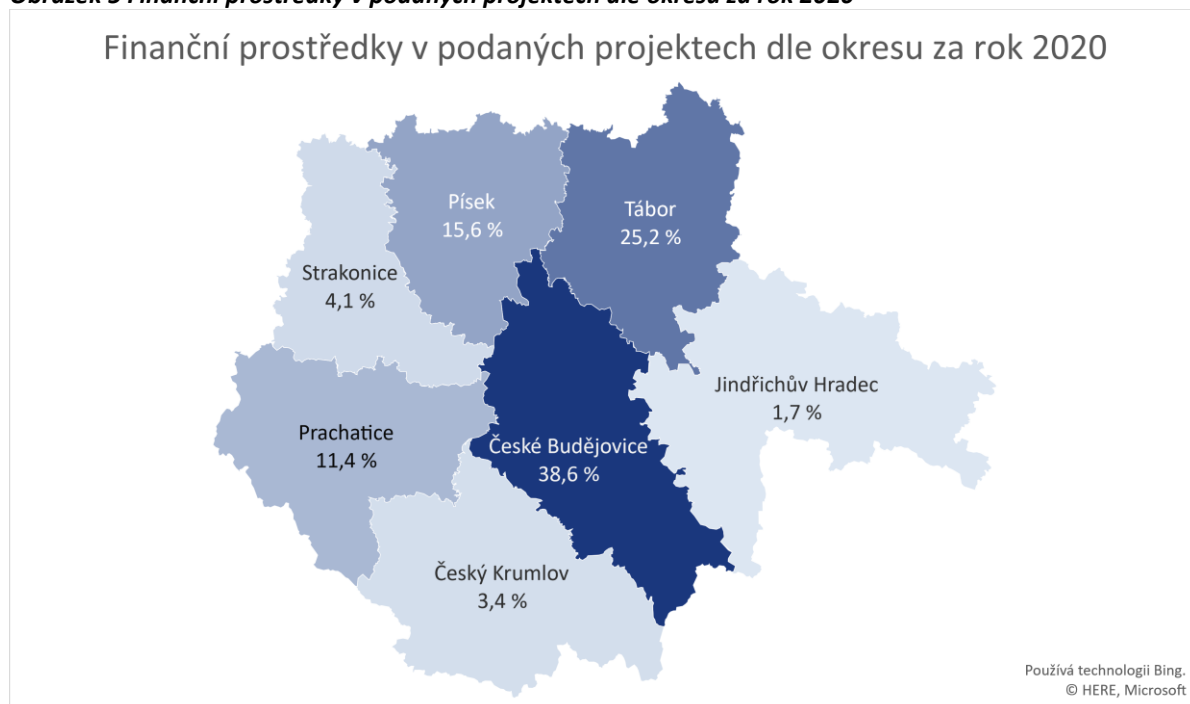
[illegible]

Finanční prostředky v podaných projektech dle okresu za rok 2020

Písek
15,6 %

Tábor
25,2 %

Strakonice
4,1 %

Jindřichův Hradec
1,7 %

Prachatice
11,4 %

České Budějovice
38,6 %

Český Krumlov
3,4 %

Používá technologii Bing.
© HERE, Microsoft